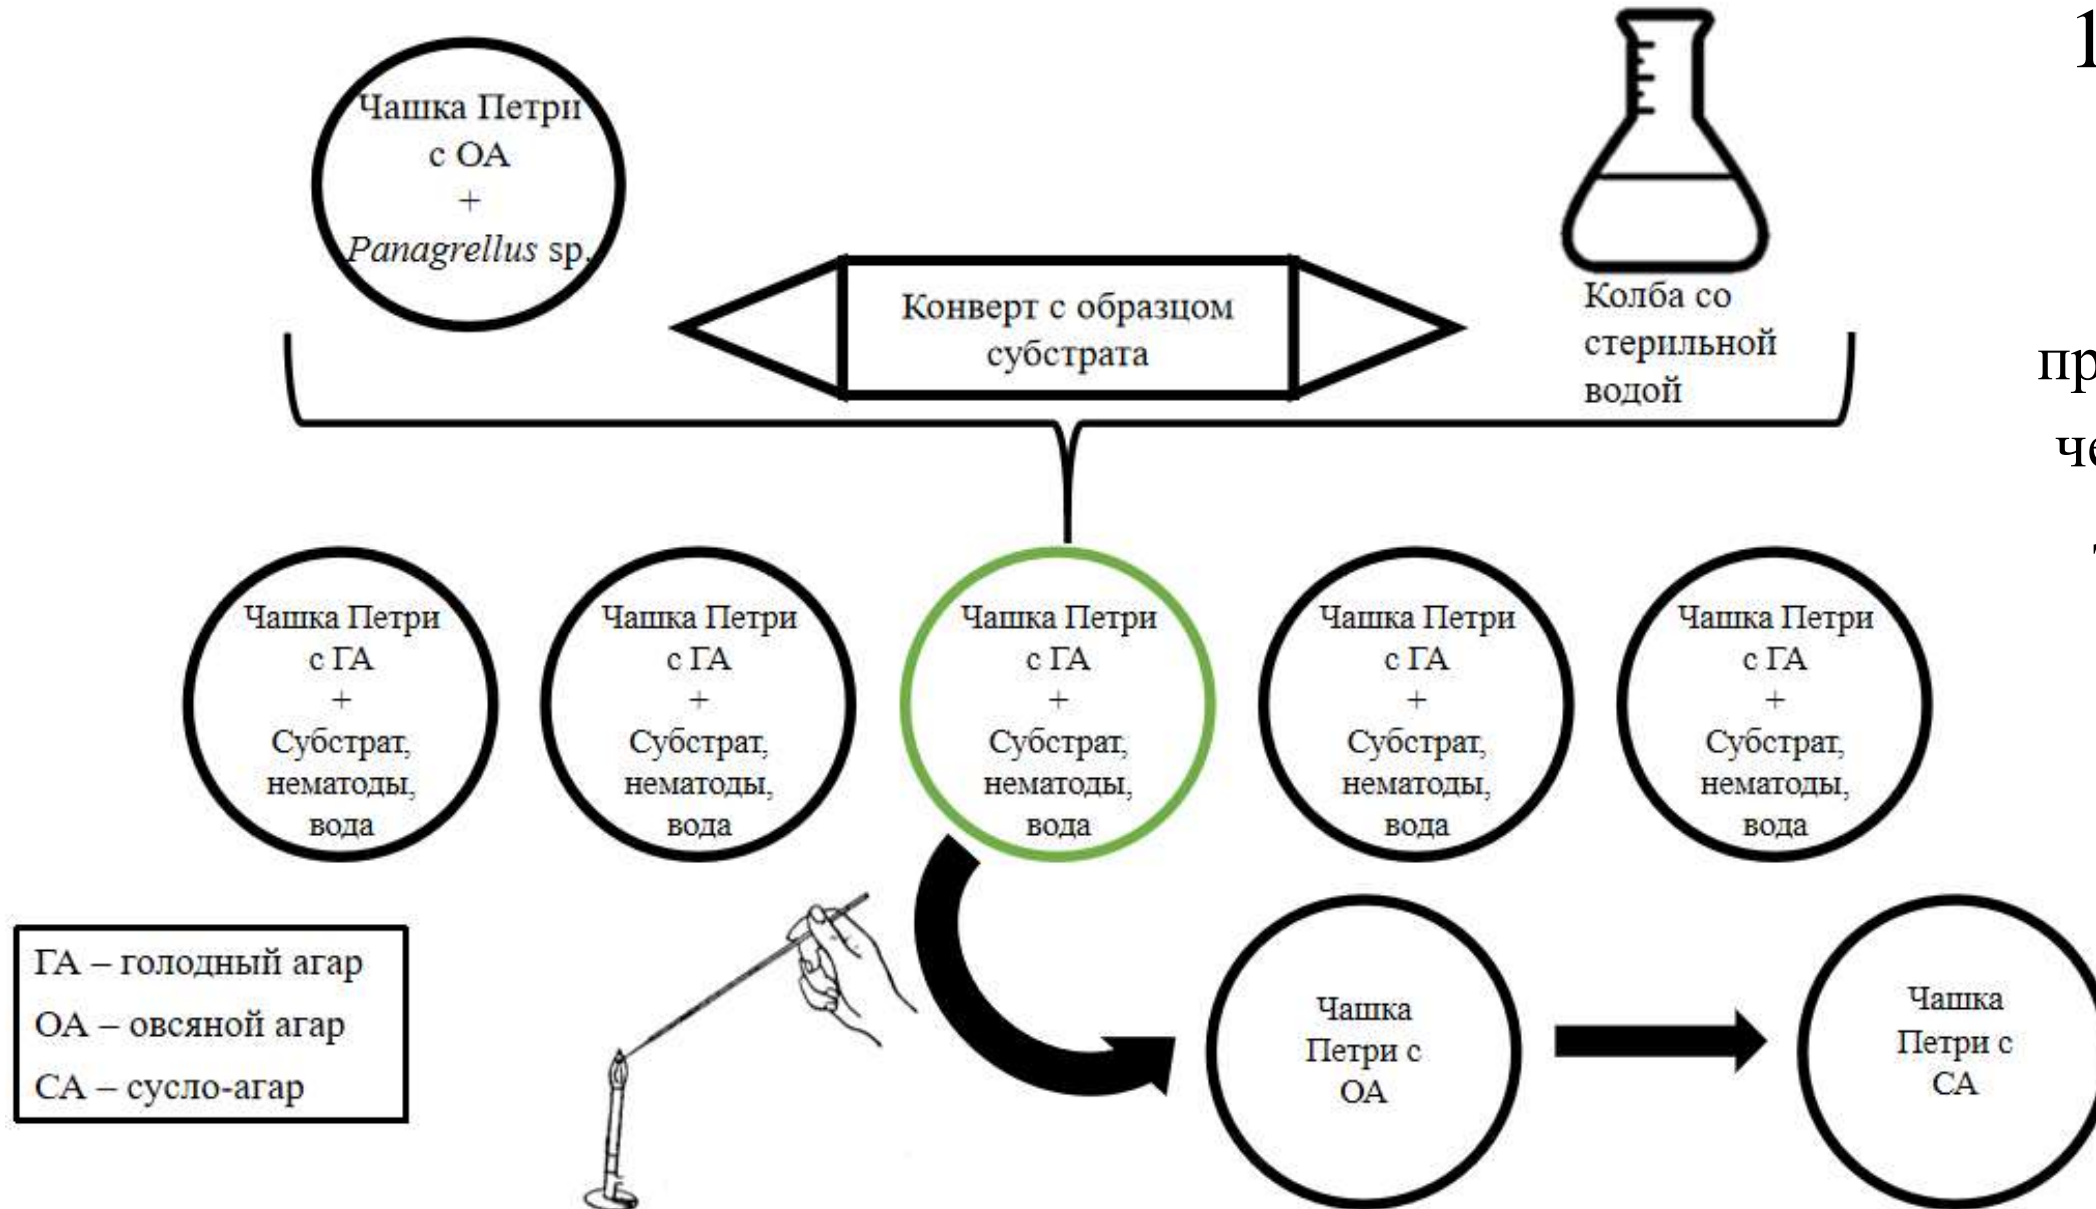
Чашка Петри с ОА + *Panagrellus* sp.

Конверт с образцом субстрата

Колба со стерильной водой

Чашка Петри с ГА + Субстрат, нематоды, вода

Чашка Петри с ГА + Субстрат, нематоды, вода

Чашка Петри с ГА + Субстрат, нематоды, вода

Чашка Петри с ГА + Субстрат, нематоды, вода

Чашка Петри с ГА + Субстрат, нематоды, вода

ГА – голодный агар
ОА – овсяной агар
СА – сусло-агар

Чашка Петри с ОА

Чашка Петри с СА

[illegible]

пр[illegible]

че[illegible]

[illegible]